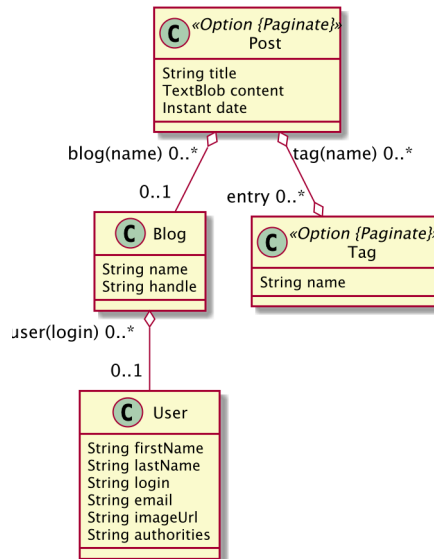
C «Option {Paginate}»
Post

String title
TextBlob content
Instant date

blog(name) 0..*

tag(name) 0..*

0..1

entry 0..*

C Blog

String name
String handle

C «Option {Paginate}»
Tag

String name

user(login) 0..*

0..1

C User

String firstName
String lastName
String login
String email
String imageUrl
String authorities